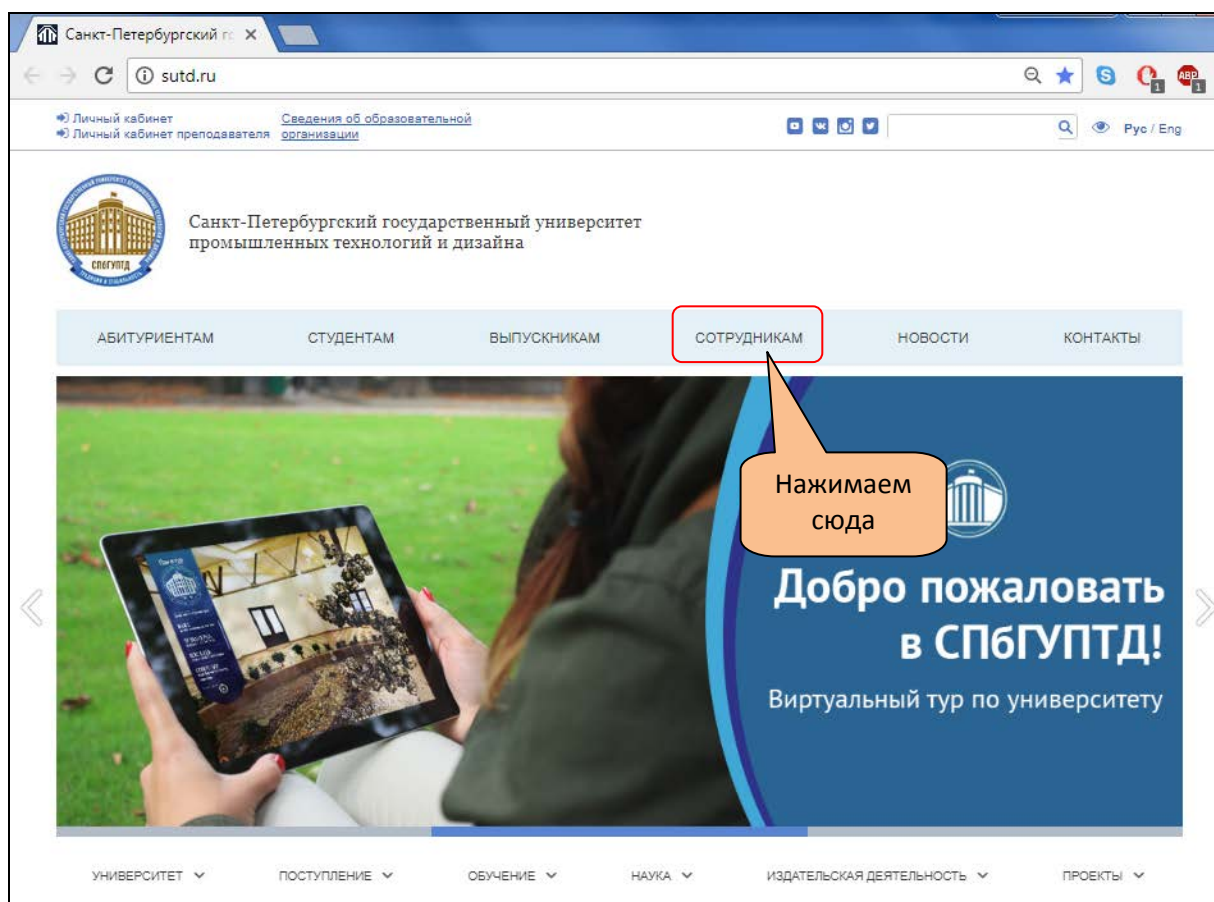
Санкт-Петербургский го ×

sutd.ru

Личный кабинет
Личный кабинет преподавателя

Сведения об образовательной организации

Рус / Eng

СПбГУПТД

Санкт-Петербургский государственный университет промышленных технологий и дизайна

АБИТУРИЕНТАМ СТУДЕНТАМ ВЫПУСКНИКАМ СОТРУДНИКАМ НОВОСТИ КОНТАКТЫ

Нажимаем сюда

Добро пожаловать в СПбГУПТД!

Виртуальный тур по университету

УНИВЕРСИТЕТ ПОСТУПЛЕНИЕ ОБУЧЕНИЕ НАУКА ИЗДАТЕЛЬСКАЯ ДЕЯТЕЛЬНОСТЬ ПРОЕКТЫ